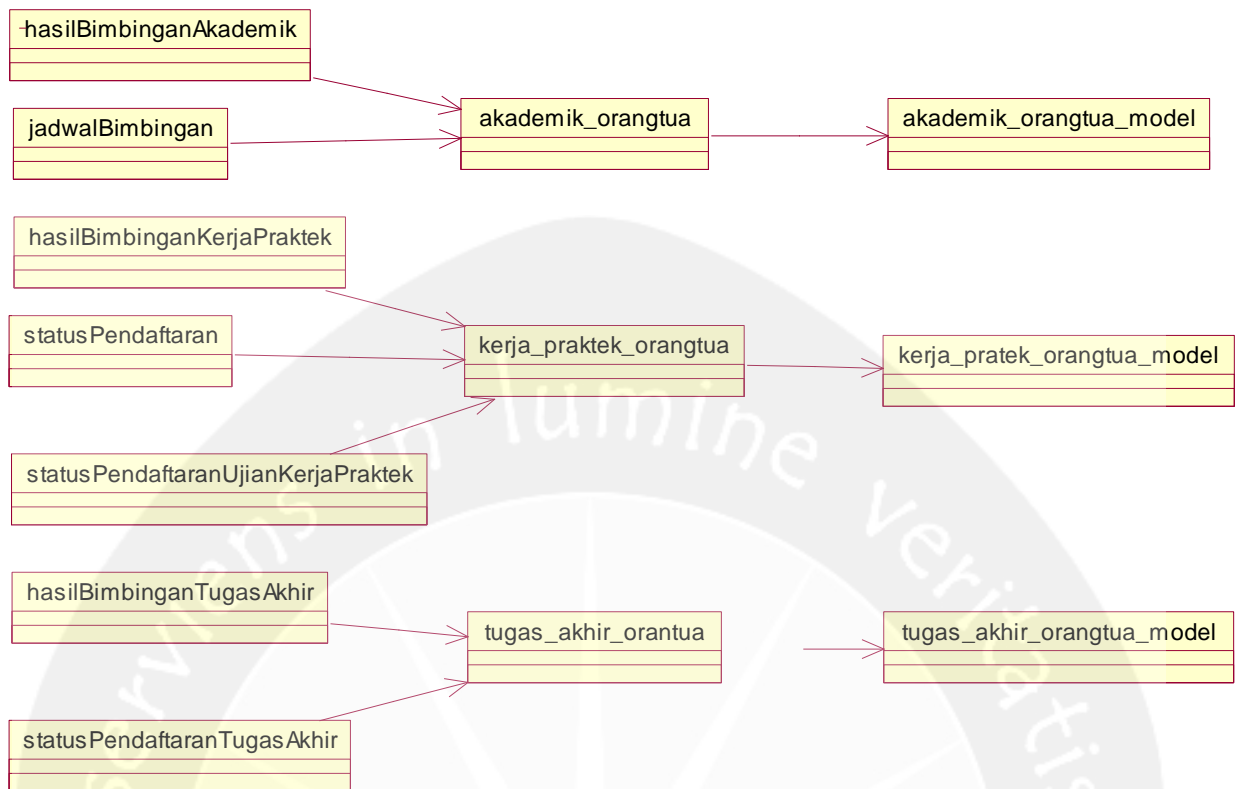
hasilBimbinganAkademik

jadwalBimbingan

akademik_orangtua

akademik_orangtua_model

hasilBimbinganKerjaPraktek

statusPendaftaran

kerja_praktek_orangtua

kerja_pratek_orangtua_model

statusPendaftaranUjianKerjaPraktek

hasilBimbinganTugasAkhir

tugas_akhir_orantua

tugas_akhir_orangtua_model

statusPendaftaranTugasAkhir

serviens in lumine veritatis